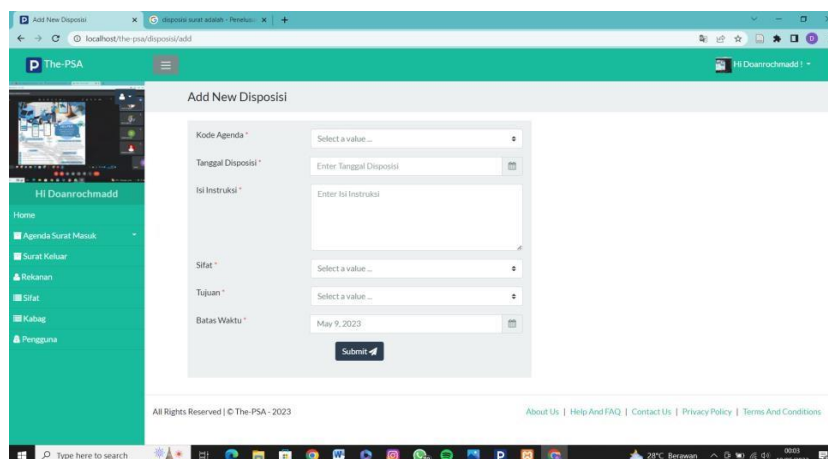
Add New Disposisi
disposisi surat adalah - Penelus
localhost/the-psa/disposisi/add

The-PSA

Hi Doanrochmadd !

Hi Doanrochmadd
Home
Agenda Surat Masuk
Surat Keluar
Rekanan
Sifat
Kabag
Pengguna

Add New Disposisi

Kode Agenda *
Select a value ...
Tanggal Disposisi *
Enter Tanggal Disposisi
Isi Instruksi *
Enter Isi Instruksi
Sifat *
Select a value ...
Tujuan *
Select a value ...
Batas Waktu *
May 9, 2023
Submit

All Rights Reserved | © The-PSA - 2023

About Us | Help And FAQ | Contact Us | Privacy Policy | Terms And Conditions

Type here to search
28°C Berawan
00:03